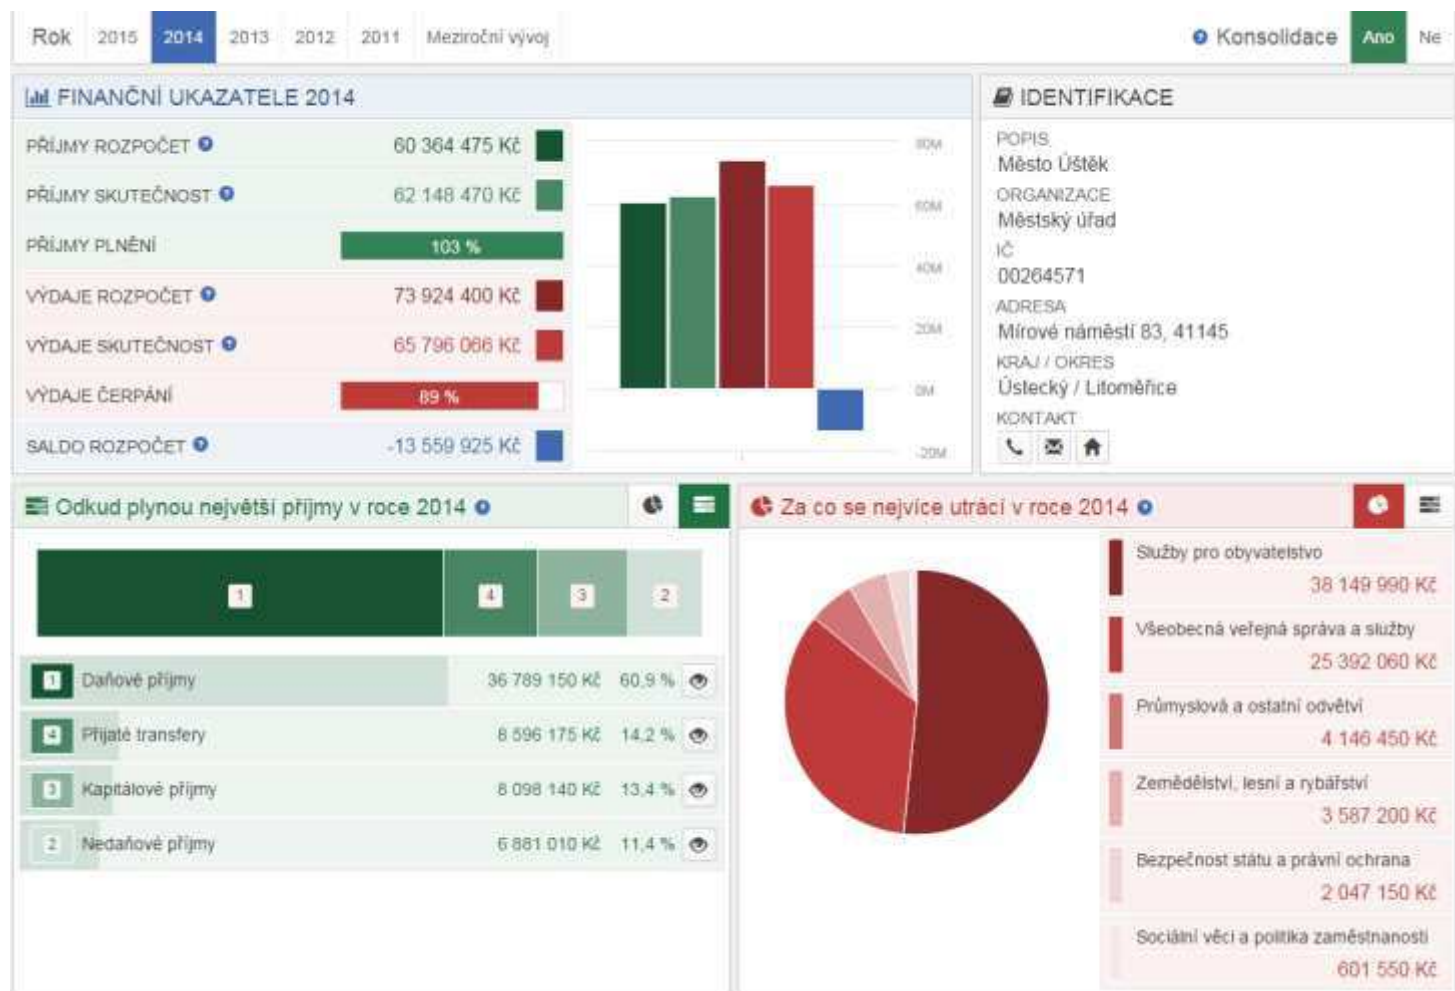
Rok 2015 2014 2013 2012 2011 Meziroční vývoj

Konsolidace Ano Ne

FINANČNÍ UKAZATELE 2014

| | |
|---|---|
| PŘÍJMY ROZPOČET | 60 364 475 Kč |
| PŘÍJMY SKUTEČNOST | 62 148 470 Kč |
| PŘÍJMY PLNĚNÍ | 103 % |
| VÝDAJE ROZPOČET | 73 924 400 Kč |
| VÝDAJE SKUTEČNOST | 65 796 066 Kč |
| VÝDAJE ČERPÁNÍ | 89 % |
| SALDO ROZPOČET | -13 559 925 Kč |

80M
60M
40M
20M
0M
-20M

IDENTIFIKACE

POPIS
Město Úštěk
ORGANIZACE
Městský úřad
IČ
00264571
ADRESA
Mírové náměstí 83, 41145
KRAJ / OKRES
Ústecký / Litoměřice
KONTAKT

Odkud plynou největší příjmy v roce 2014

1 4 3 2

| | | | |
|---|---|---|---|
| 1 | Daňové příjmy | 36 789 150 Kč | 60,9 % |
| 4 | Přijaté transfery | 8 596 175 Kč | 14,2 % |
| 3 | Kapitálové příjmy | 8 098 140 Kč | 13,4 % |
| 2 | Nedaňové příjmy | 6 881 010 Kč | 11,4 % |

Za co se nejvíce utrácí v roce 2014

Služby pro obyvatelstvo
38 149 990 Kč
Všeobecná veřejná správa a služby
25 392 060 Kč
Průmyslová a ostatní odvětví
4 146 450 Kč
Zemědělství, lesní a rybářství
3 587 200 Kč
Bezpečnost státu a právní ochrana
2 047 150 Kč
Sociální věci a politika zaměstnanosti
601 550 Kč